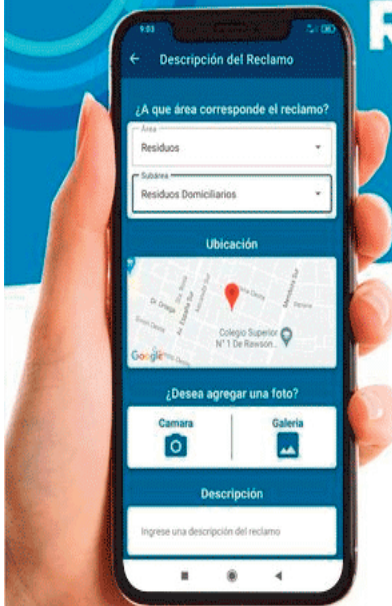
9:03

Descripción del Reclamo

¿A que área corresponde el reclamo?

Área
Residuos

Subárea
Residuos Domiciliarios

Ubicación

Dr Ortega
Colegio Superior N° 1 De Rawson
Google

¿Desea agregar una foto?

Camara

Galeria

Descripción

Ingrese una descripción del reclamo